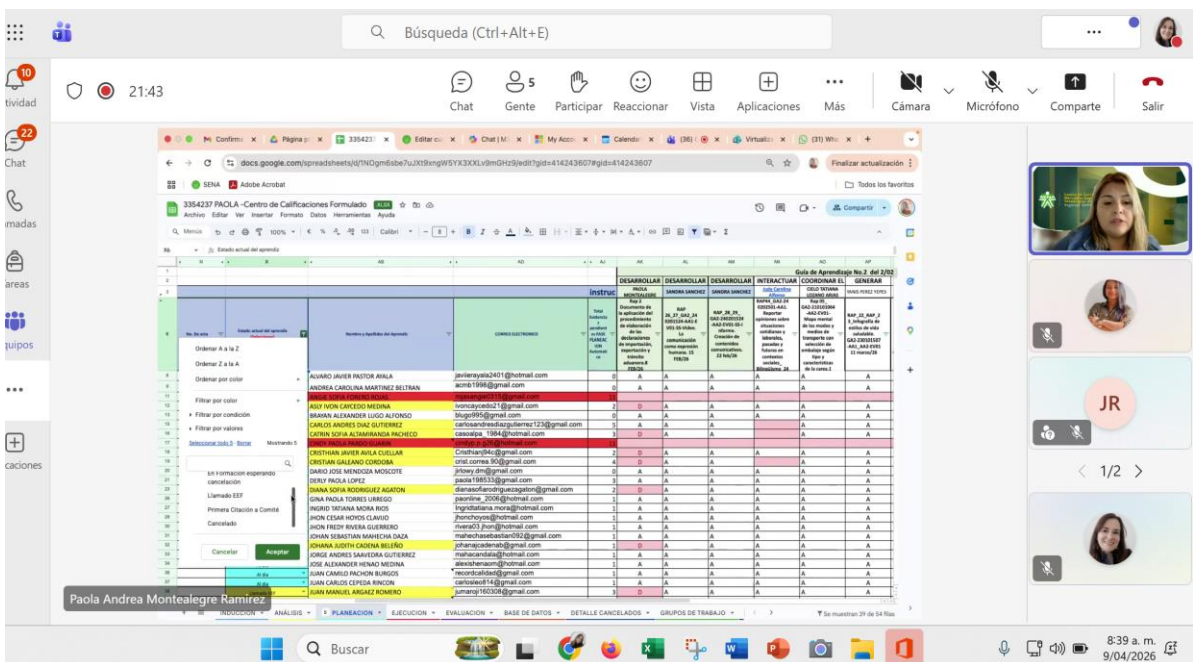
Búsqueda (Ctrl+Alt+E)

...

10
tividad

22
Chat

madas

areas

uipos

...

caciones

21:43

Chat
5
Gente
Participar
Reaccionar
Vista
Aplicaciones
Más
Cámara
Micrófono
Comparte
Salir

Confirma | Página p | 3354237 | Editar cu | Chat | M | My Acco | Calendar | (36) | Virtualiz | (31) Wha

docs.google.com/spreadsheets/d/1NOgm6sbe7uJXt9xngW5YX3XXLv9mGHz9/edit?gid=414243607#gid=414243607

Finalizar actualización

SENA | Adobe Acrobat | Todos los favoritos

3354237 PAOLA -Centro de Calificaciones Formulado
Archivo Editar Ver Insertar Formato Datos Herramientas Ayuda

Compartir

Guía de Aprendizaje No.2 del 2/02

| DESARROLLAR | DESARROLLAR | DESARROLLAR | INTERACTUAR | COORDINAR EL | GENERAR |
|---|---|---|---|---|---|
| PAOLA MONTEALEGRE | SANDRA SANCHEZ | SANDRA SANCHEZ | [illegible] | CELO TATIANA LOZANO ARIAS | MAIS PEREZ YEPES |

instruc

No. de acta | Estado actual del aprendiz | Nombre y Apellidos del Aprendiz | CORREO ELECTRONICO

Ordenar A a Z
Ordenar Z a A
Ordenar por color
Filtrar por color
Filtrar por condición
Filtrar por valores
Seleccionar todo 5 - Borrar Mostrando 5
En Formacion esperando cancelación
Llamado EEF
Primera Citación a Comité
Cancelado
Cancelar Aceptar

| Nombre | Correo |
|---|---|
| ALVARO JAVIER PASTOR AYALA | javilerayala2401@hotmail.com |
| ANDREA CAROLINA MARTINEZ BELTRAN | acmb1998@gmail.com |
| ANGIE SOFIA FORERO ROJAS | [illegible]@gmail.com |
| ASLY IVON CAYCEDO MEDINA | ivoncaycedo21@gmail.com |
| BRAYAN ALEXANDER LUGO ALFONSO | blugo995@gmail.com |
| CARLOS ANDRES DIAZ GUTIERREZ | carlosandresdiazgutierrez123@gmail.com |
| CATRIN SOFIA ALTAMIRANDA PACHECO | casoalpa_1984@hotmail.com |
| CINDY PAOLA PRADO GUARIN | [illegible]@gmail.com |
| CRISTHIAN JAVIER AVILA CUELLAR | Cristhianj94c@gmail.com |
| CRISTIAN GALEANO CORDOBA | crisf.correa.90@gmail.com |
| DARIO JOSE MENDOZA MOSCOTE | jrilowy.dm@gmail.com |
| DERLY PAOLA LOPEZ | paola198533@gmail.com |
| DIANA SOFIA RODRIGUEZ AGATON | dianasofiarodriguezagaton@gmail.com |
| GINA PAOLA TORRES URREGO | paonline_2006@hotmail.com |
| INGRID TATIANA MORA RIOS | Ingridtatiana.mora@hotmail.com |
| JHON CESAR HOYOS CLAVIJO | jhoncyhoyos@hotmail.com |
| JHON FREDY RIVERA GUERRERO | rivera03.jhon@hotmail.com |
| JOHAN SEBASTIAN MAHECHA DAZA | mahechasebastian092@gmail.com |
| JOHANA JUDITH CADENA BELEÑO | johanajcadenab@gmail.com |
| JORGE ANDRES SAAVEDRA GUTIERREZ | mahacandala@hotmail.com |
| JOSE ALEXANDER HENAO MEDINA | alexishenaom@hotmail.com |
| JUAN CAMILO PACHON BURGOS | recordcalidad@gmail.com |
| JUAN CARLOS CEPEDA RINCON | carlosleo814@gmail.com |
| JUAN MANUEL ARGAEZ ROMERO | jumaroji160308@gmail.com |

Paola Andrea Montealegre Ramirez

INDUCCION | ANÁLISIS | PLANEACION | EJECUCION | EVALUACION | BASE DE DATOS | DETALLE CANCELADOS | GRUPOS DE TRABAJO
Se muestran 29 de 54 filas

JR

1/2

Buscar

8:39 a. m.
9/04/2026